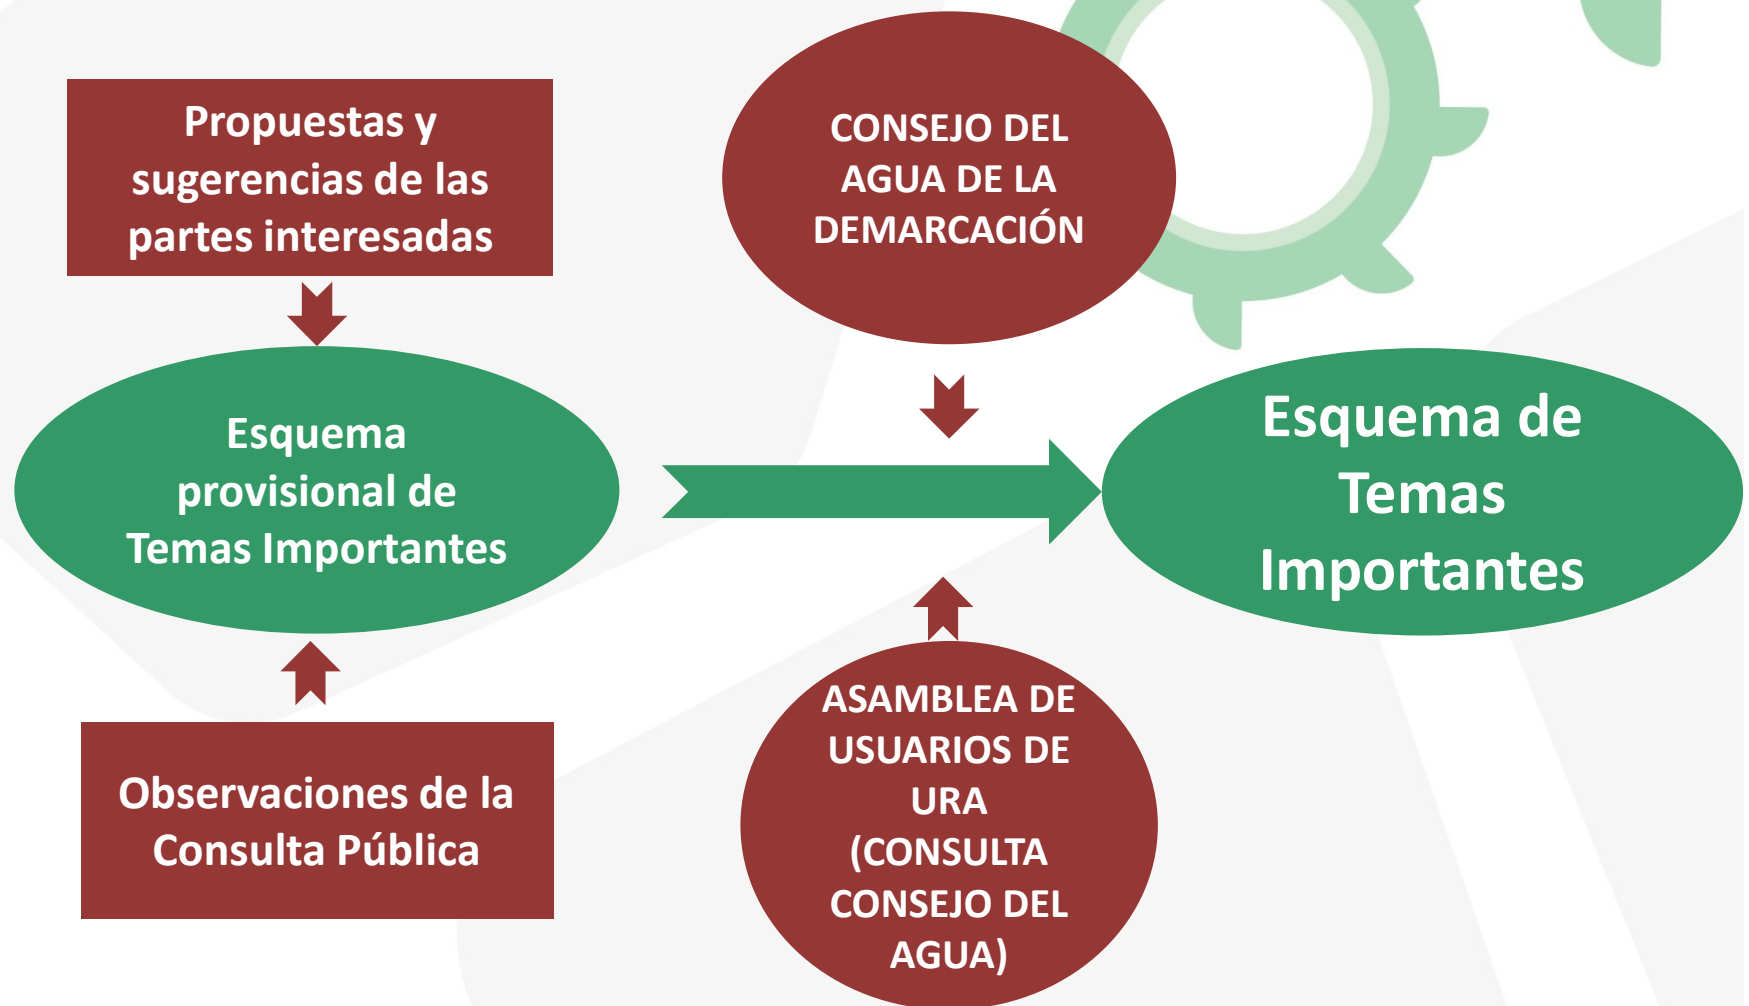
Propuestas y sugerencias de las partes interesadas

Esquema provisional de Temas Importantes

Observaciones de la Consulta Pública

CONSEJO DEL AGUA DE LA DEMARCACIÓN

ASAMBLEA DE USUARIOS DE URA (CONSULTA CONSEJO DEL AGUA)

Esquema de Temas Importantes